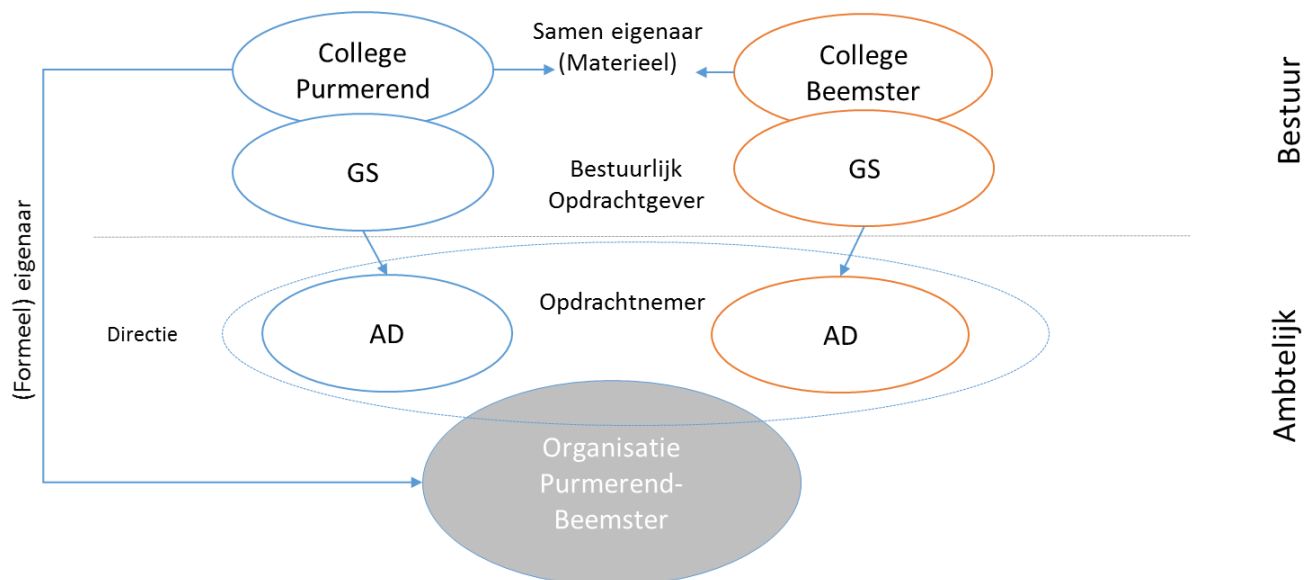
College Purmerend

Samen eigenaar (Materieel)

College Beemster

Bestuur

GS

Bestuurlijk Opdrachtgever

GS

(Formeel) eigenaar

Opdrachtnemer

Directie

AD

AD

Ambtelijk

Organisatie Purmerend-Beemster